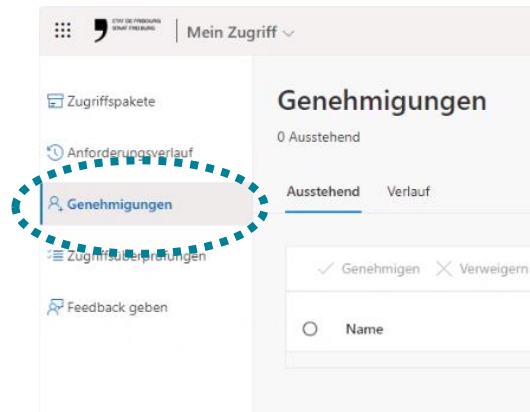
ETAT DE FRIBOURG
STAAT FREIBURG
Mein Zugriff

Zugriffspakete
Anforderungsverlauf
Genehmigungen
Zugriffsüberprüfungen
Feedback geben

Genehmigungen
0 Ausstehend

Ausstehend
Verlauf

Genehmigen
Verweigern

Name